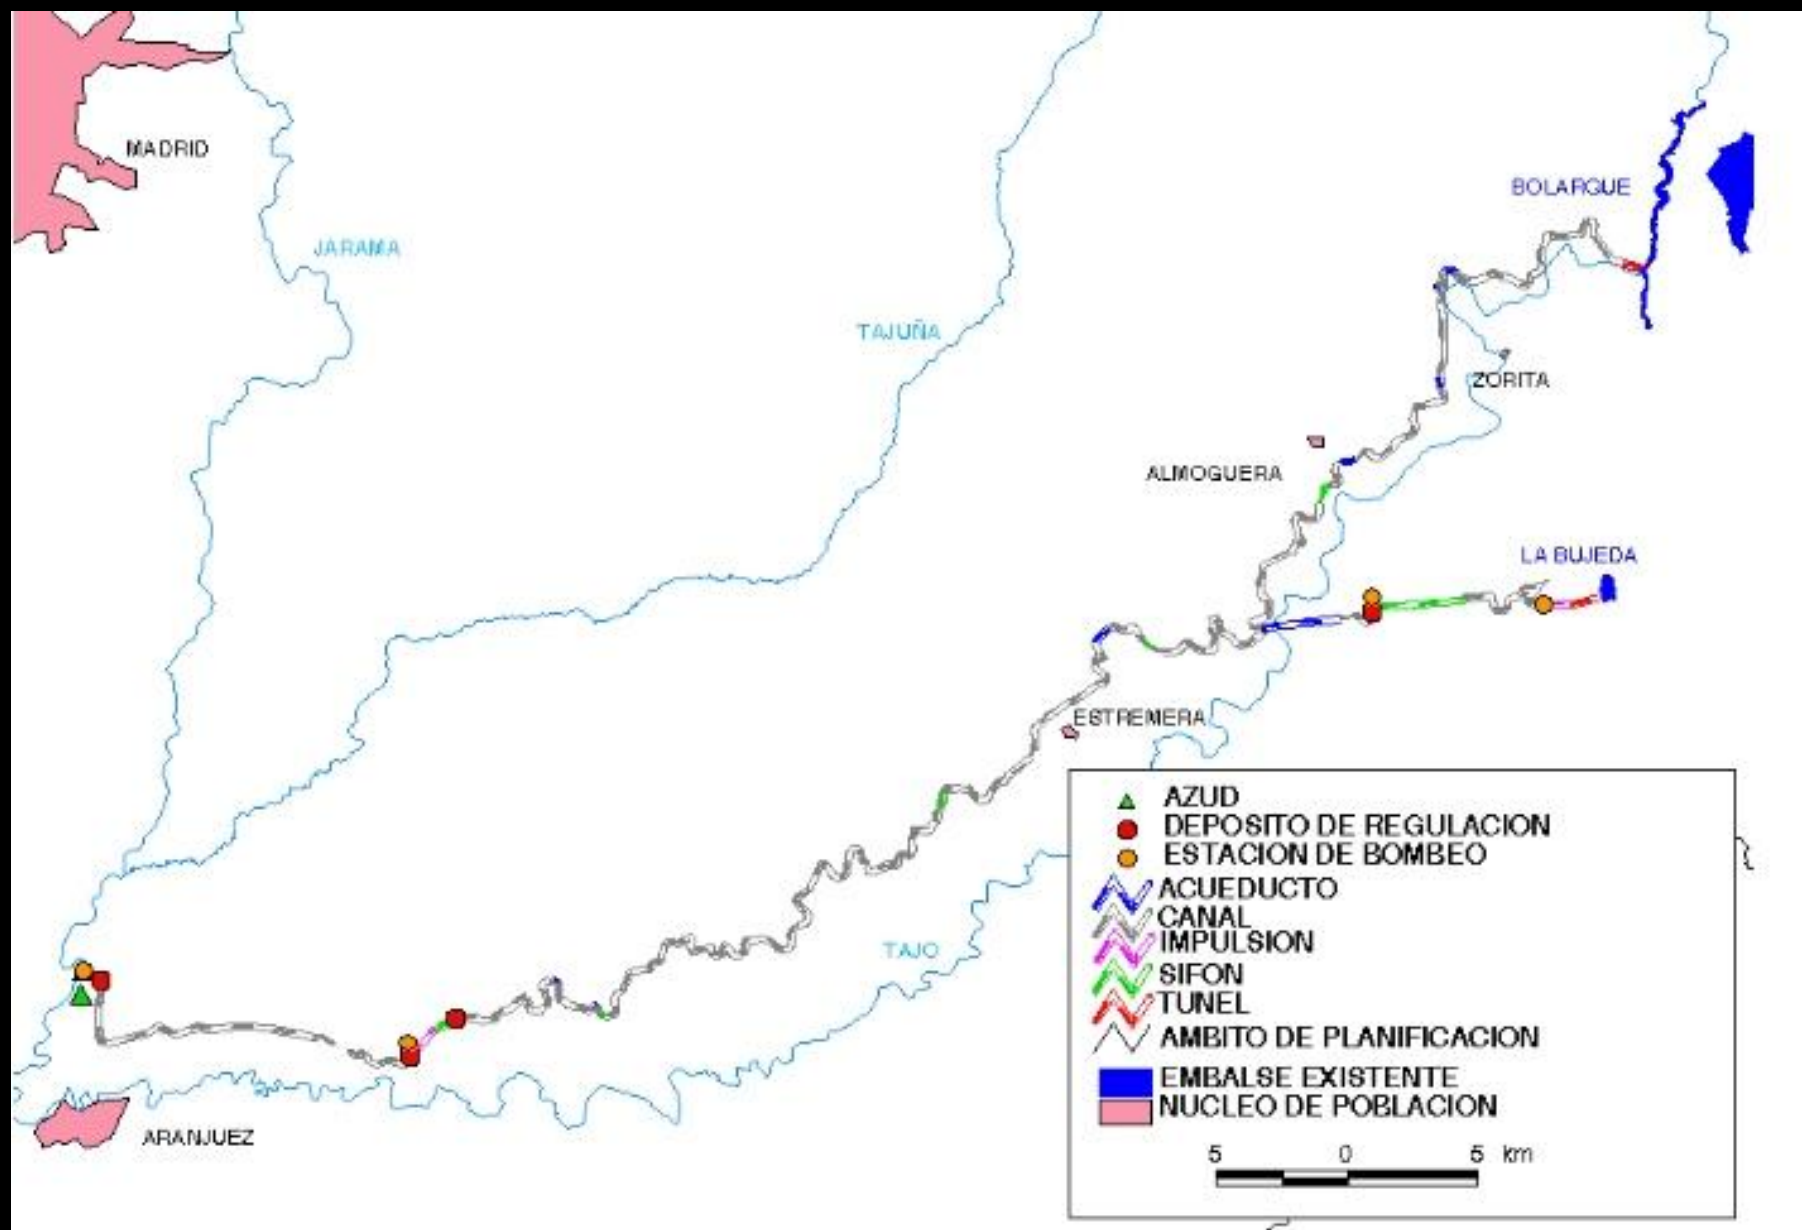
MADRID
JARAMA
TAJUÑA
BOLARQUE
ZORITA
ALMOGUERA
LA BUJEDA
ESTREMERA
TAJO
ARANJUEZ

AZUD
DEPOSITO DE REGULACION
ESTACION DE BOMBEO
ACUEDUCTO
CANAL
IMPULSION
SIFON
TUNEL
AMBITO DE PLANIFICACION
EMBALSE EXISTENTE
NUCLEO DE POBLACION

5 0 5 km